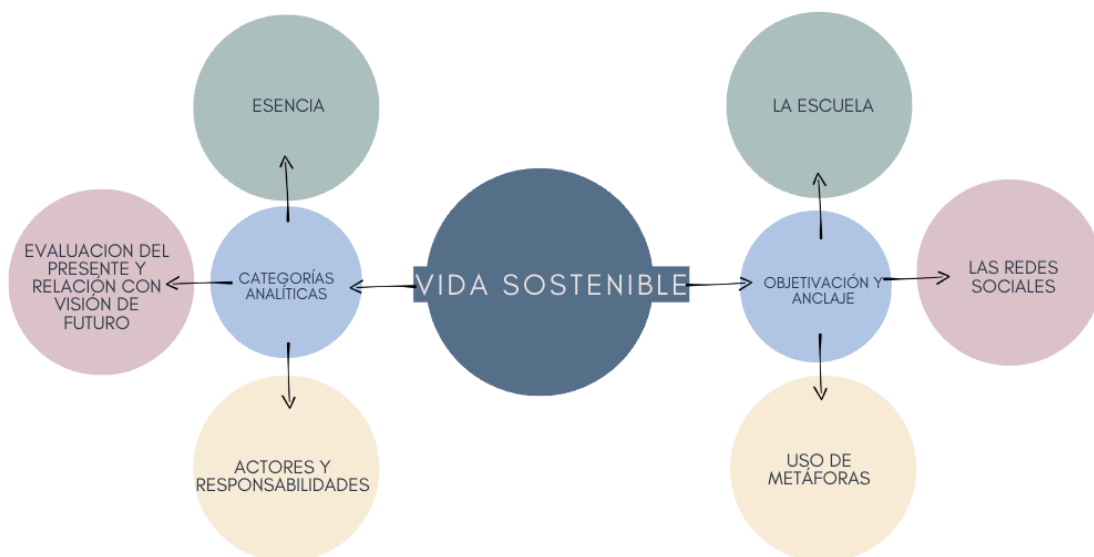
VIDA SOSTENIBLE

CATEGORÍAS ANALÍTICAS

ESENCIA

EVALUACION DEL PRESENTE Y RELACIÓN CON VISIÓN DE FUTURO

ACTORES Y RESPONSABILIDADES

OBJETIVACIÓN Y ANCLAJE

LA ESCUELA

LAS REDES SOCIALES

USO DE METÁFORAS